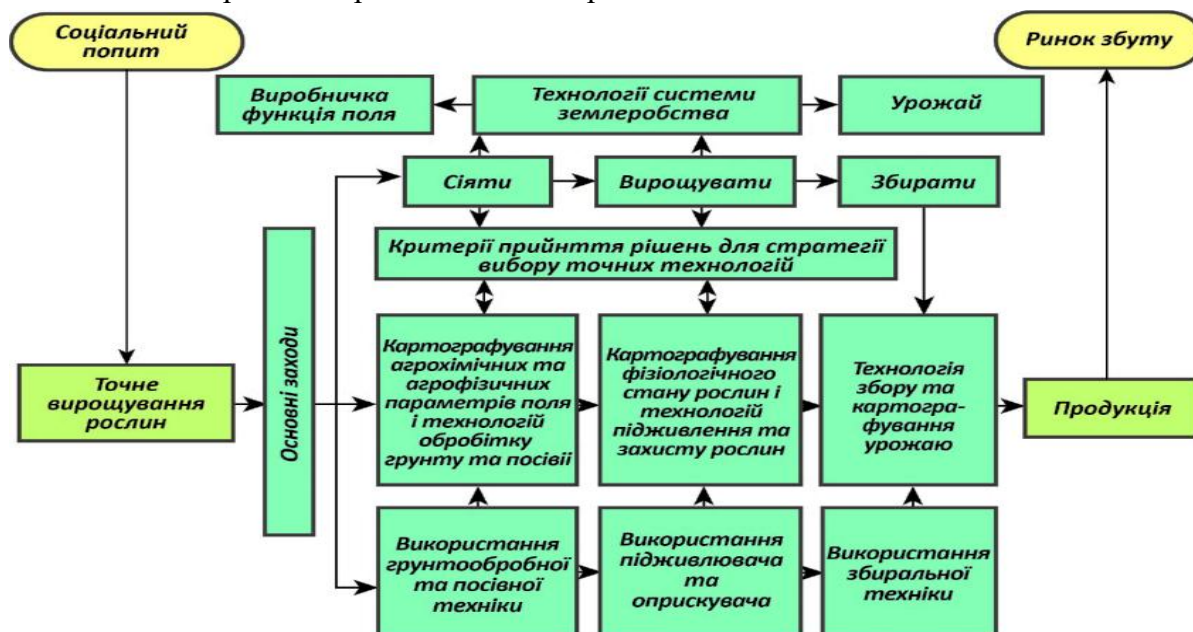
Соціальний попит

Ринок збуту

Виробнича функція поля

Технології системи землеробства

Урожай

Сіяти

Вирощувати

Збирати

Критерії прийняття рішень для стратегії вибору точних технологій

Основні заходи

Точне вирощування рослин

Картографування агрохімічних та агрофізичних параметрів поля і технологій обробітку грунту та посіві

Картографування фізіологічного стану рослин і технологій підживлення та захисту рослин

Технологія збору та картографування урожаю

Продукція

Використання грунтообробної та посівної техніки

Використання підживлювача та обприскувача

Використання збиральної техніки